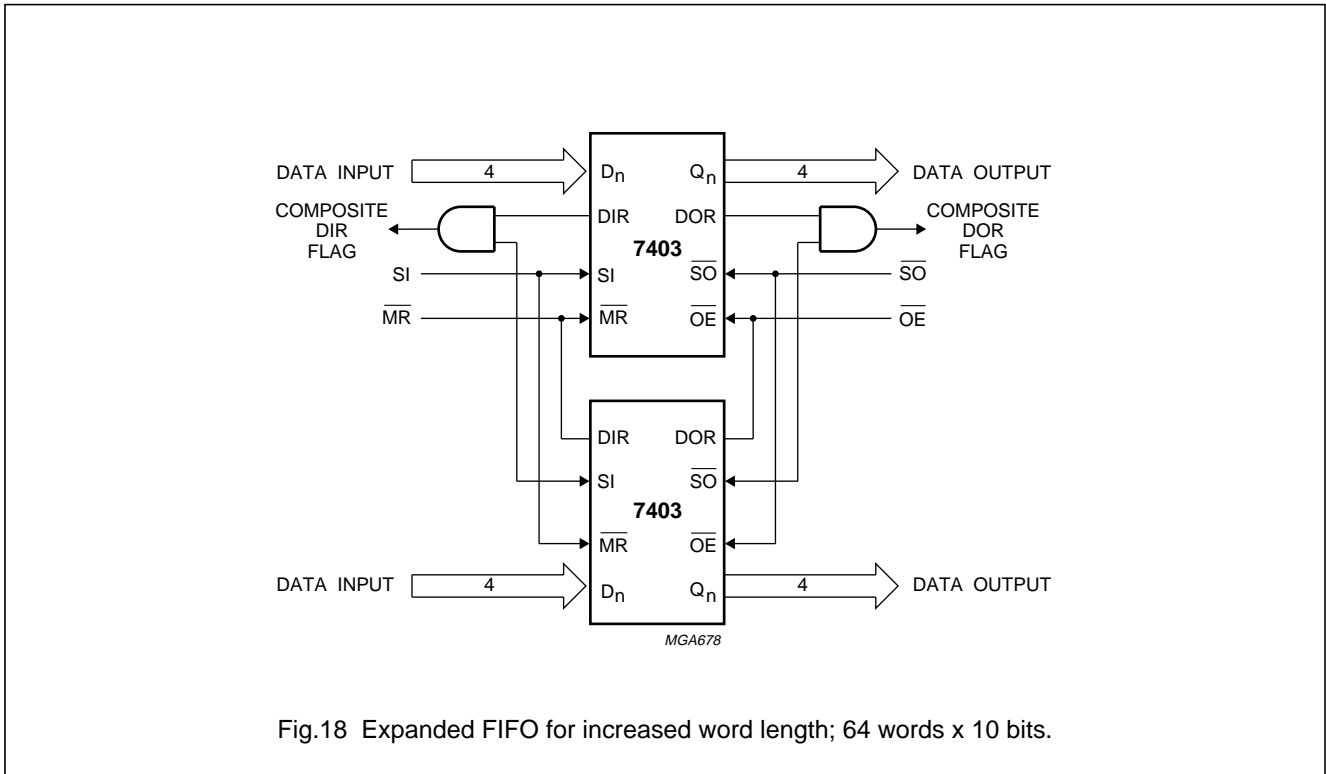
DATA INPUT
4
$D_n$
$Q_n$
4
DATA OUTPUT
COMPOSITE DIR FLAG
DIR
DOR
COMPOSITE DOR FLAG
7403
SI
SI
$\overline{SO}$
$\overline{SO}$
$\overline{MR}$
$\overline{MR}$
$\overline{OE}$
$\overline{OE}$

DIR
DOR
SI
$\overline{SO}$
7403
$\overline{MR}$
$\overline{OE}$
DATA INPUT
4
$D_n$
$Q_n$
4
DATA OUTPUT
MGA678

Fig.18 Expanded FIFO for increased word length; 64 words x 10 bits.